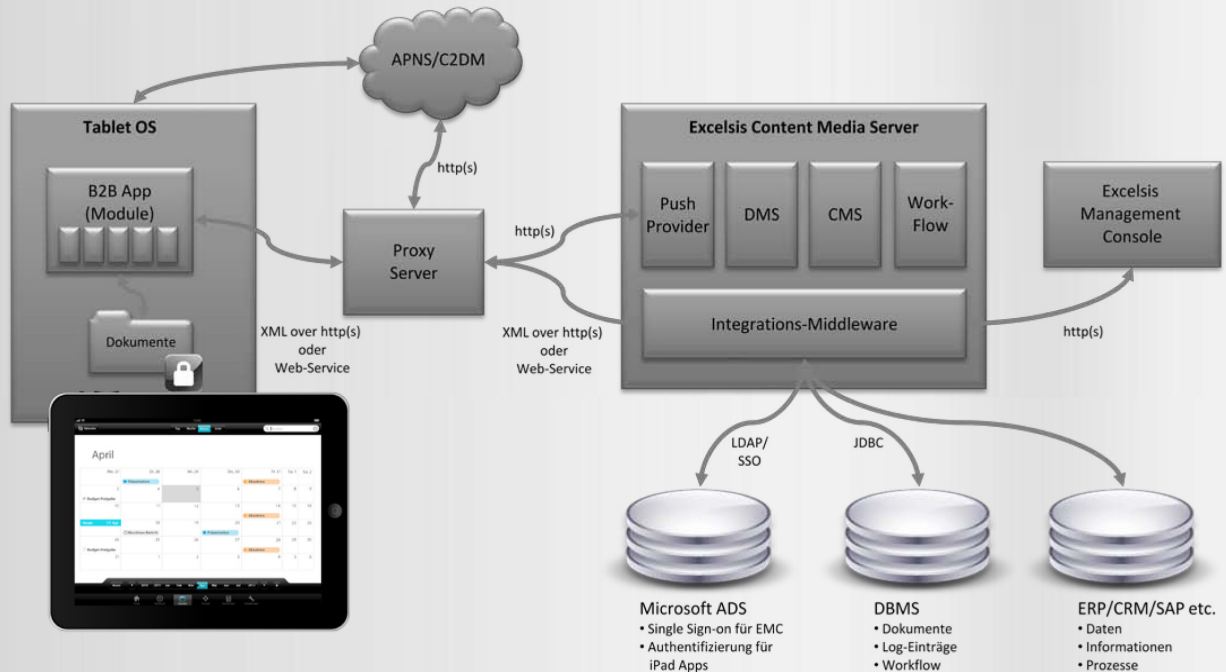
APNS/C2DM

Tablet OS

B2B App (Module)

Dokumente

http(s)

Proxy Server

XML over http(s) oder Web-Service

http(s)

XML over http(s) oder Web-Service

Excelsis Content Media Server

Push Provider

DMS

CMS

Work-Flow

Integrations-Middleware

Excelsis Management Console

http(s)

April

LDAP/ SSO

JDBC

Microsoft ADS
• Single Sign-on für EMC
• Authentifizierung für iPad Apps

DBMS
• Dokumente
• Log-Einträge
• Workflow

ERP/CRM/SAP etc.
• Daten
• Informationen
• Prozesse